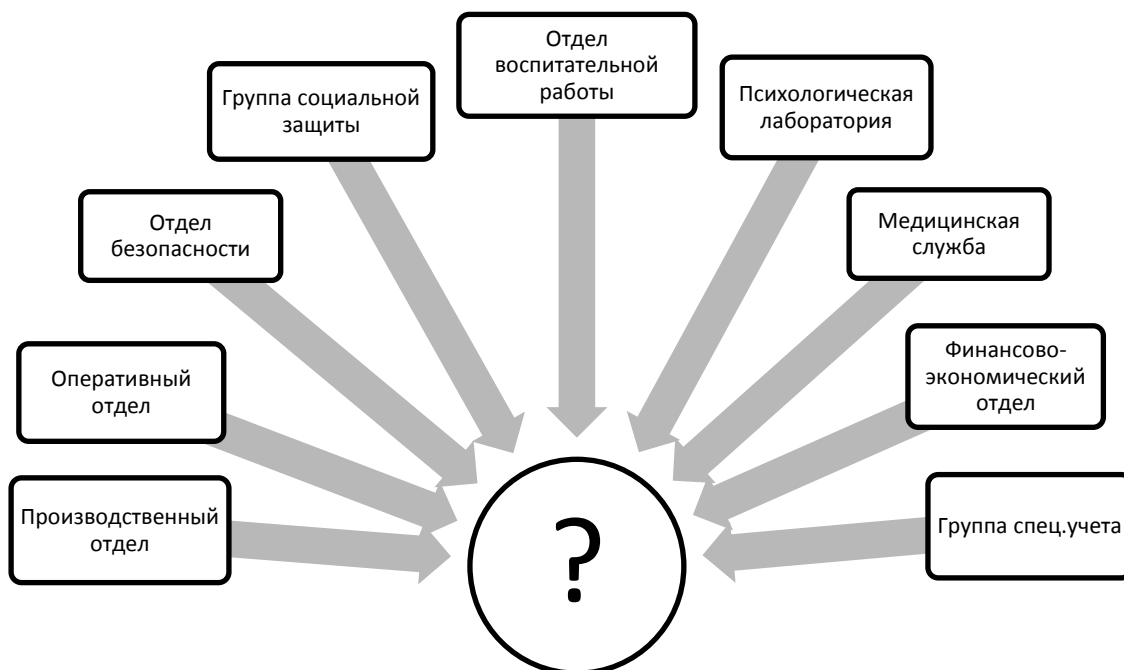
Отдел воспитательной работы

Группа социальной защиты

Психологическая лаборатория

Отдел безопасности

Медицинская служба

Оперативный отдел

Финансово-экономический отдел

Производственный отдел

?

Группа спец.учета